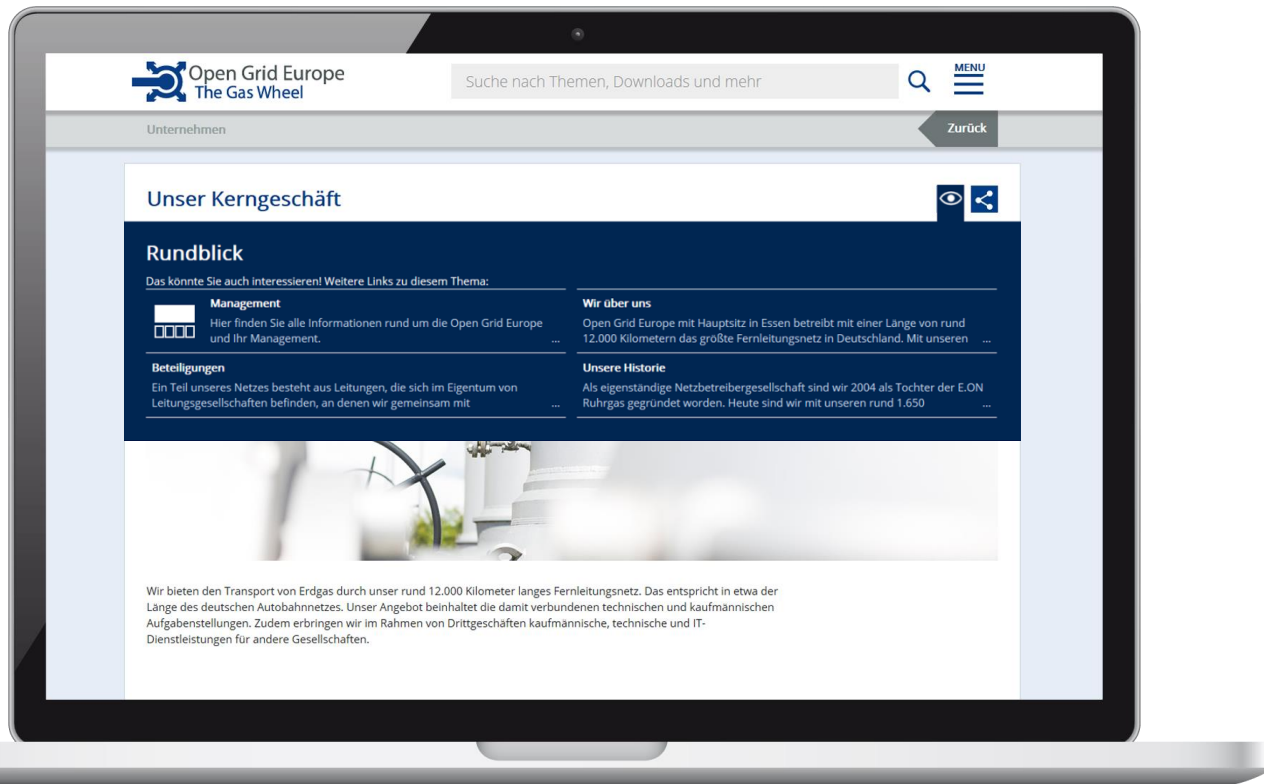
Open Grid Europe
The Gas Wheel

Suche nach Themen, Downloads und mehr

MENU

Unternehmen

Zurück

Unser Kerngeschäft

Rundblick

Das könnte Sie auch interessieren! Weitere Links zu diesem Thema:

Management
Hier finden Sie alle Informationen rund um die Open Grid Europe und Ihr Management. ...

Wir über uns
Open Grid Europe mit Hauptsitz in Essen betreibt mit einer Länge von rund 12.000 Kilometern das größte Fernleitungsnetz in Deutschland. Mit unseren ...

Beteiligungen
Ein Teil unseres Netzes besteht aus Leitungen, die sich im Eigentum von Leitungsgesellschaften befinden, an denen wir gemeinsam mit ...

Unsere Historie
Als eigenständige Netzbetreibergesellschaft sind wir 2004 als Tochter der E.ON Ruhrgas gegründet worden. Heute sind wir mit unseren rund 1.650 ...

Wir bieten den Transport von Erdgas durch unser rund 12.000 Kilometer langes Fernleitungsnetz. Das entspricht in etwa der Länge des deutschen Autobahnnetzes. Unser Angebot beinhaltet die damit verbundenen technischen und kaufmännischen Aufgabenstellungen. Zudem erbringen wir im Rahmen von Drittgeschäften kaufmännische, technische und IT-Dienstleistungen für andere Gesellschaften.